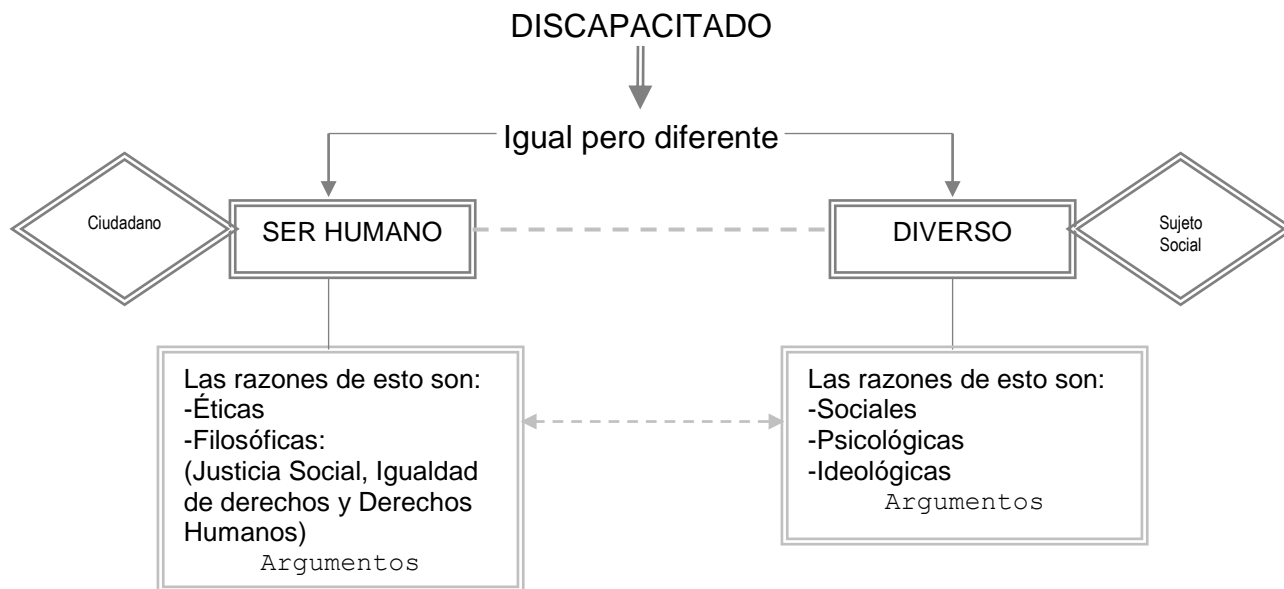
DISCAPACITADO

Igual pero diferente

Ciudadano

SER HUMANO

DIVERSO

Sujeto Social

Las razones de esto son:
-Éticas
-Filosóficas:
(Justicia Social, Igualdad de derechos y Derechos Humanos)
Argumentos

Las razones de esto son:
-Sociales
-Psicológicas
-Ideológicas
Argumentos